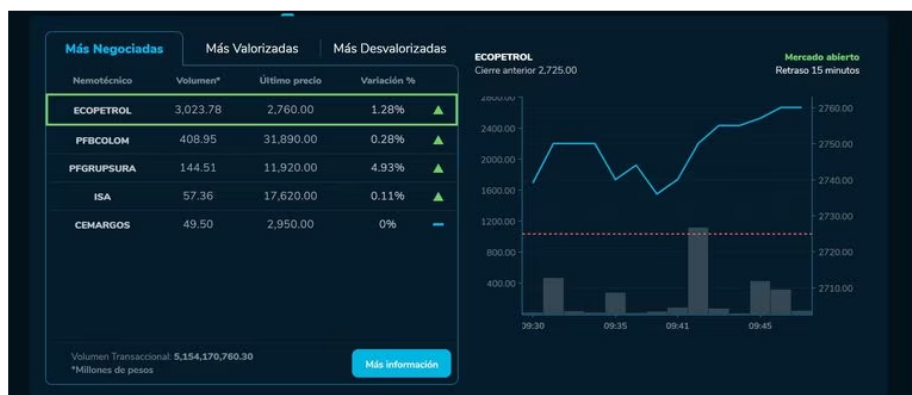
Más Negociadas | Más Valorizadas | Más Desvalorizadas

| Nemotécnico | Volumen* | Último precio | Variación % |
|---|---|---|---|
| ECOPETROL | 3,023.78 | 2,760.00 | 1.28% |
| PFBCOLOM | 408.95 | 31,890.00 | 0.28% |
| PFGRUPSURA | 144.51 | 11,920.00 | 4.93% |
| ISA | 57.36 | 17,620.00 | 0.11% |
| CEMARGOS | 49.50 | 2,950.00 | 0% |

Volumen Transaccional: 5,154,170,760.30
*Millones de pesos

Más información

ECOPETROL
Cierre anterior 2,725.00

Mercado abierto
Retraso 15 minutos

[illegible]
2400.00
2000.00
1600.00
1200.00
800.00
400.00

2760.00
2750.00
2740.00
2730.00
2720.00
2710.00

09:30
09:35
09:41
09:45